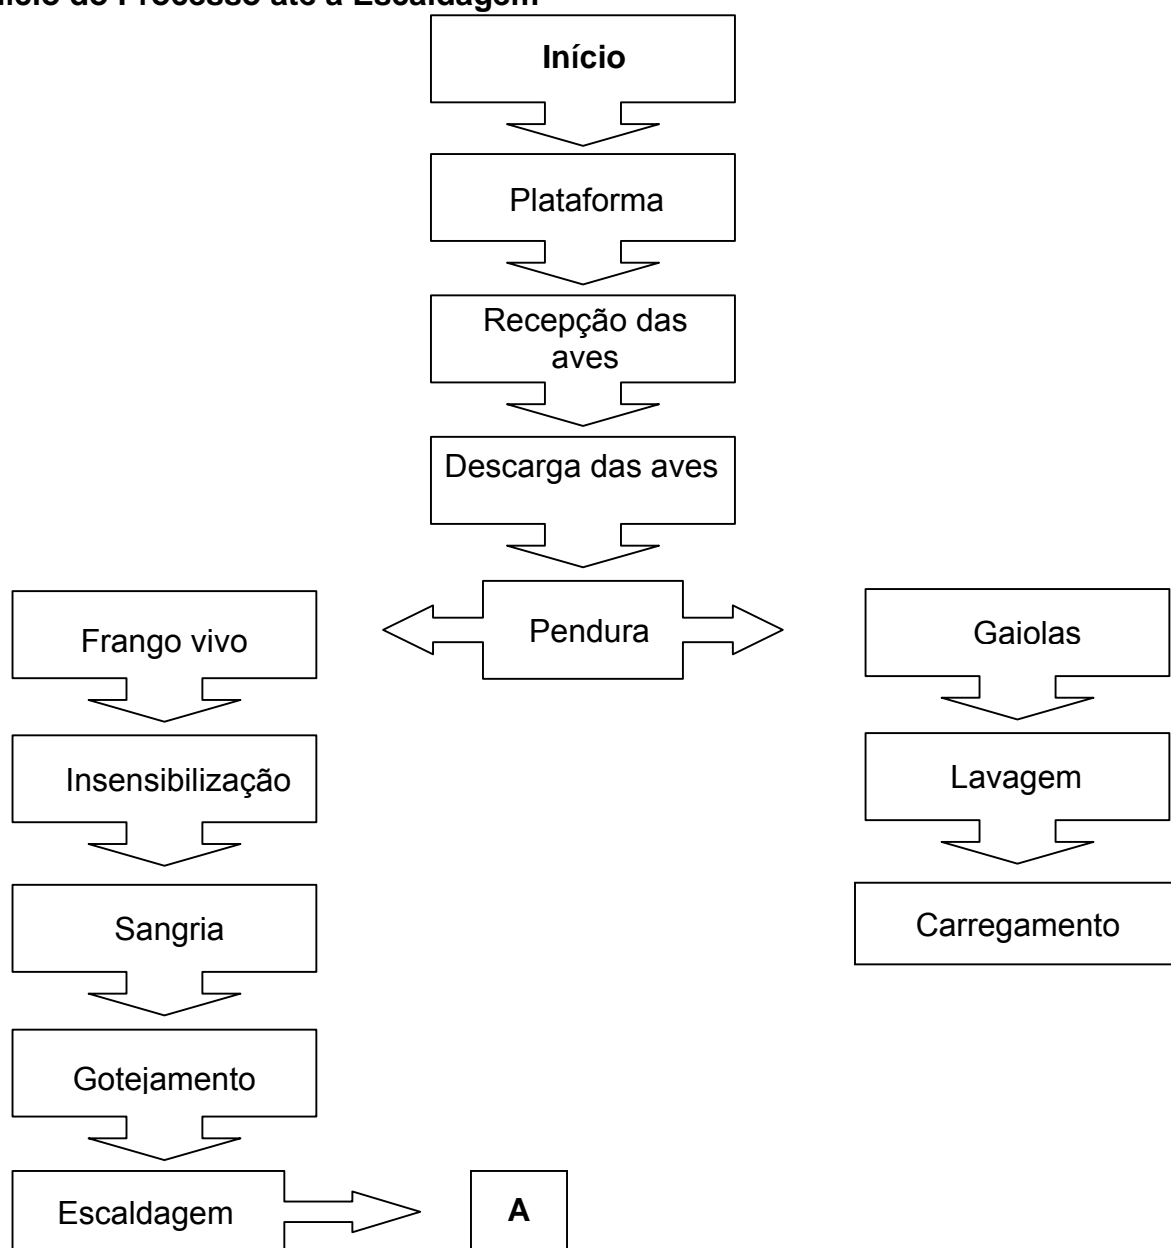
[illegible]nício do Processo até a Escaldagem

Início

Plataforma

Recepção das aves

Descarga das aves

Frango vivo

Pendura

Gaiolas

Insensibilização

Lavagem

Sangria

Carregamento

Gotejamento

Escaldagem

A